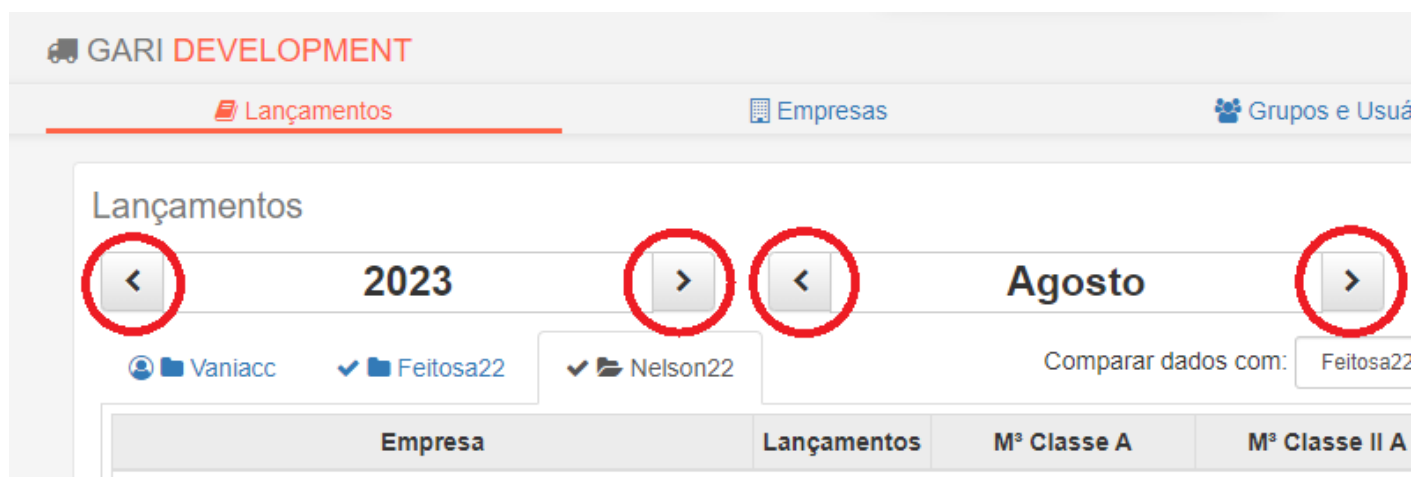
GARI DEVELOPMENT

Lançamentos Empresas Grupos e Usuá

Lançamentos

‹ 2023 › ‹ Agosto ›

Vaniacc Feitosa22 Nelson22

Comparar dados com: Feitosa22

| Empresa | Lançamentos | M³ Classe A | M³ Classe II A |
|---|---|---|---|